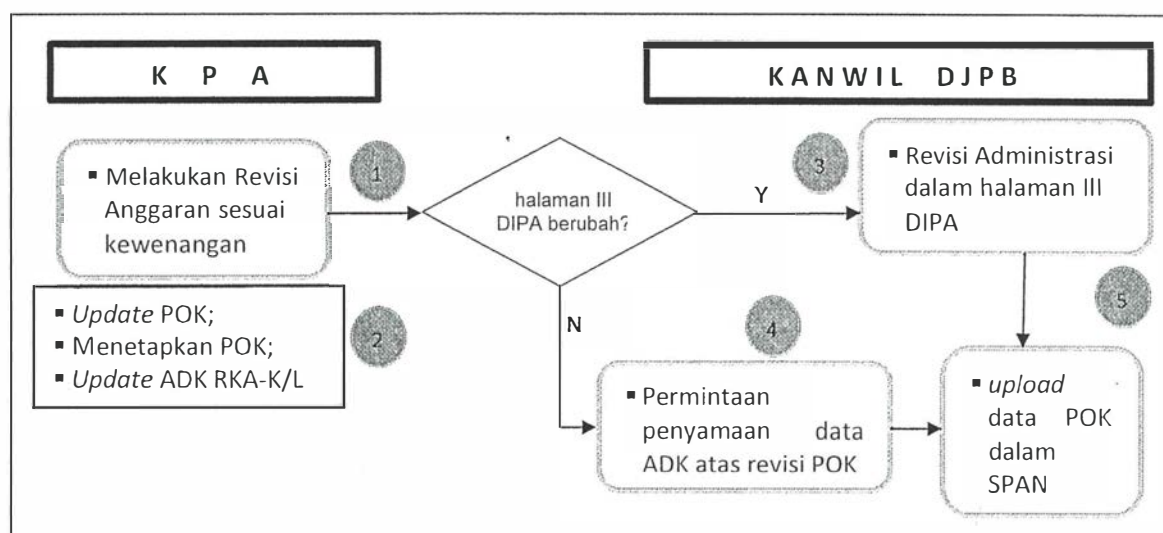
K P A

KANWIL DJPB

▪ Melakukan Revisi Anggaran sesuai kewenangan

1

halaman III DIPA berubah?

Y

3

▪ Revisi Administrasi dalam halaman III DIPA

▪ *Update* POK;
▪ Menetapkan POK;
▪ *Update* ADK RKA-K/L

2

N

4

5

▪ Permintaan penyamaan data ADK atas revisi POK

▪ *upload* data POK dalam SPAN